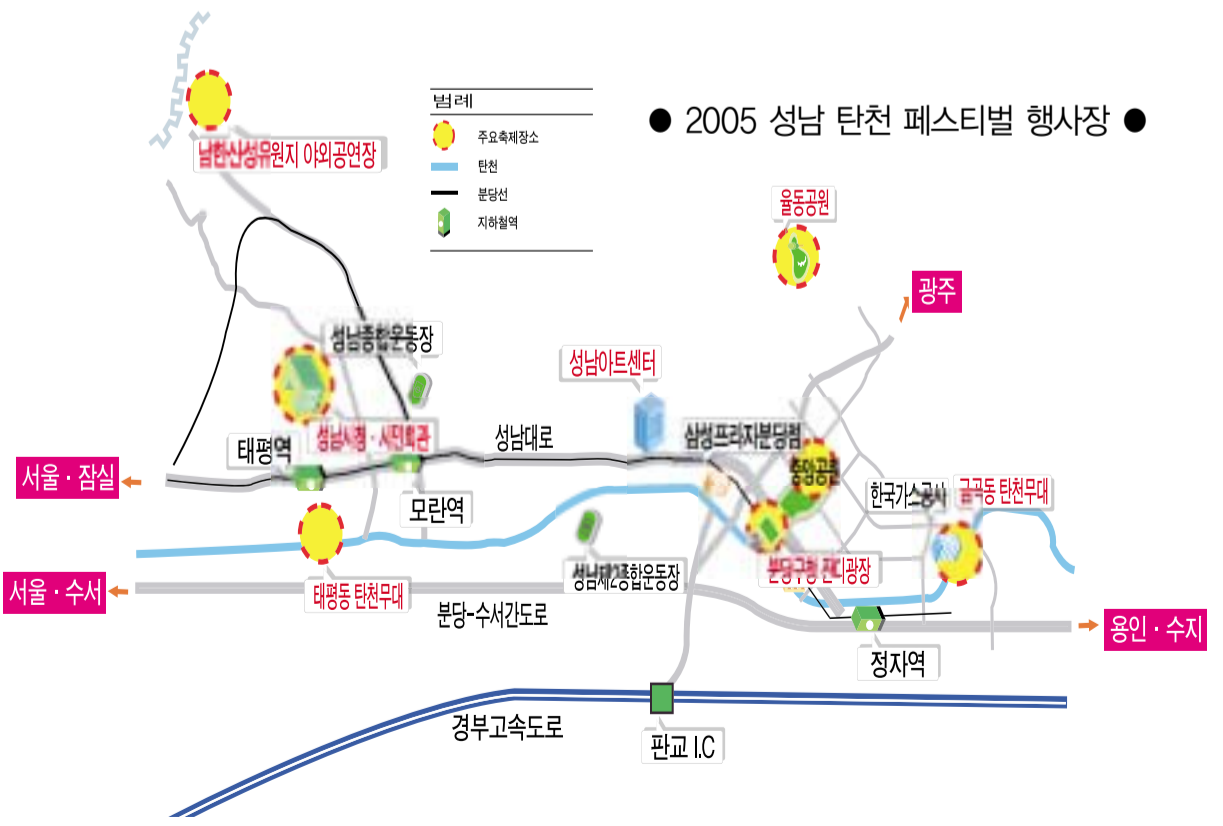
● 2005 성남 탄천 페스티벌 행사장 ●

범례
주요축제장소
탄천
분당선
지하철역

남한산성유원지 야외공연장
율동공원
광주
성남종합운동장
성남아트센터
삼성프라자분당점
중앙공원
태평역
성남시청 · 시민회관
성남대로
서울 · 잠실
모란역
한국가스공사
금곡동 탄천무대
태평동 탄천무대
성남제2종합운동장
분당구청 잔디광장
서울 · 수서
분당-수서간도로
용인 · 수지
정자역
경부고속도로
판교 I.C